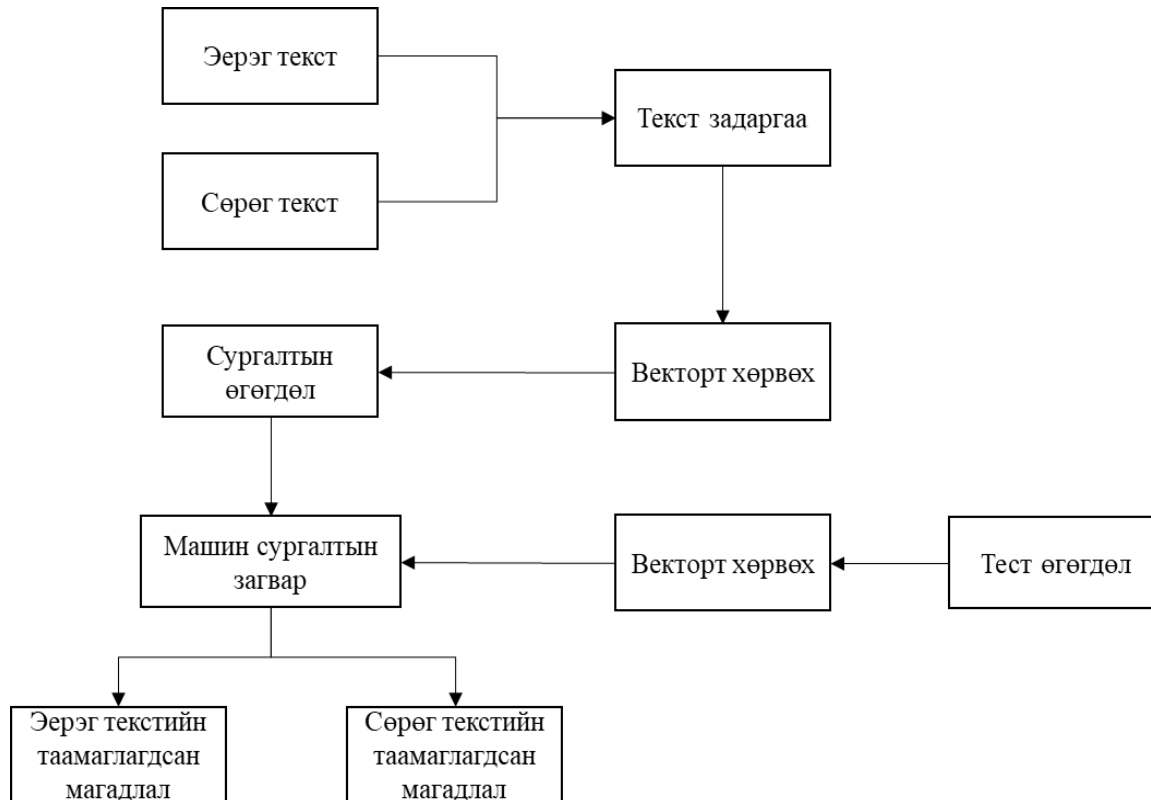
Эерэг текст

Сөрөг текст

Текст задаргаа

Векторт хөрвөх

Сургалтын өгөгдөл

Машин сургалтын загвар

Векторт хөрвөх

Тест өгөгдөл

Эерэг текстийн таамаглагдсан магадлал

Сөрөг текстийн таамаглагдсан магадлал